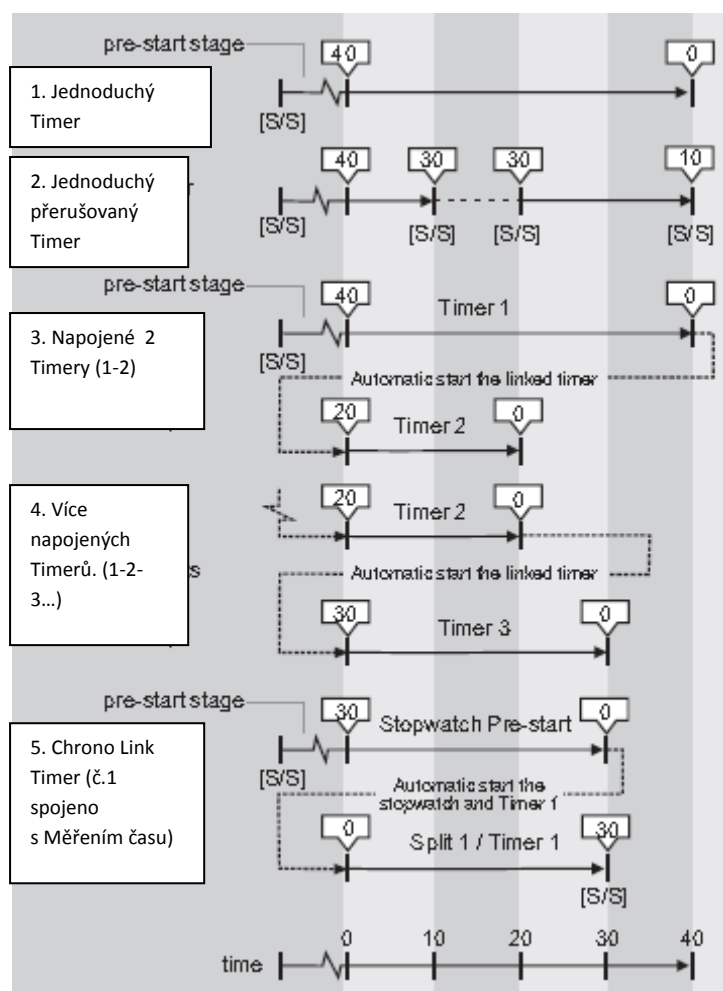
pre-start stage

40

0

1. Jednoduchý Timer

[S/S]

40

30

30

10

2. Jednoduchý přerušovaný Timer

[S/S]

[S/S]

[S/S]

[S/S]

pre-start stage

40

Timer 1

0

3. Napojené 2 Timery (1-2)

[S/S]

Automatic start the linked timer

20

Timer 2

0

20

0

4. Více napojených Timerů. (1-2-3…)

Timer 2

s

Automatic start the linked timer

30

Timer 3

0

pre-start stage

30

Stopwatch Pre-start

0

5. Chrono Link Timer (č.1 spojeno s Měřením času)

[S/S]

Automatic start the stopwatch and Timer 1

0

Split 1 / Timer 1

30

[S/S]

time

0

10

20

30

40